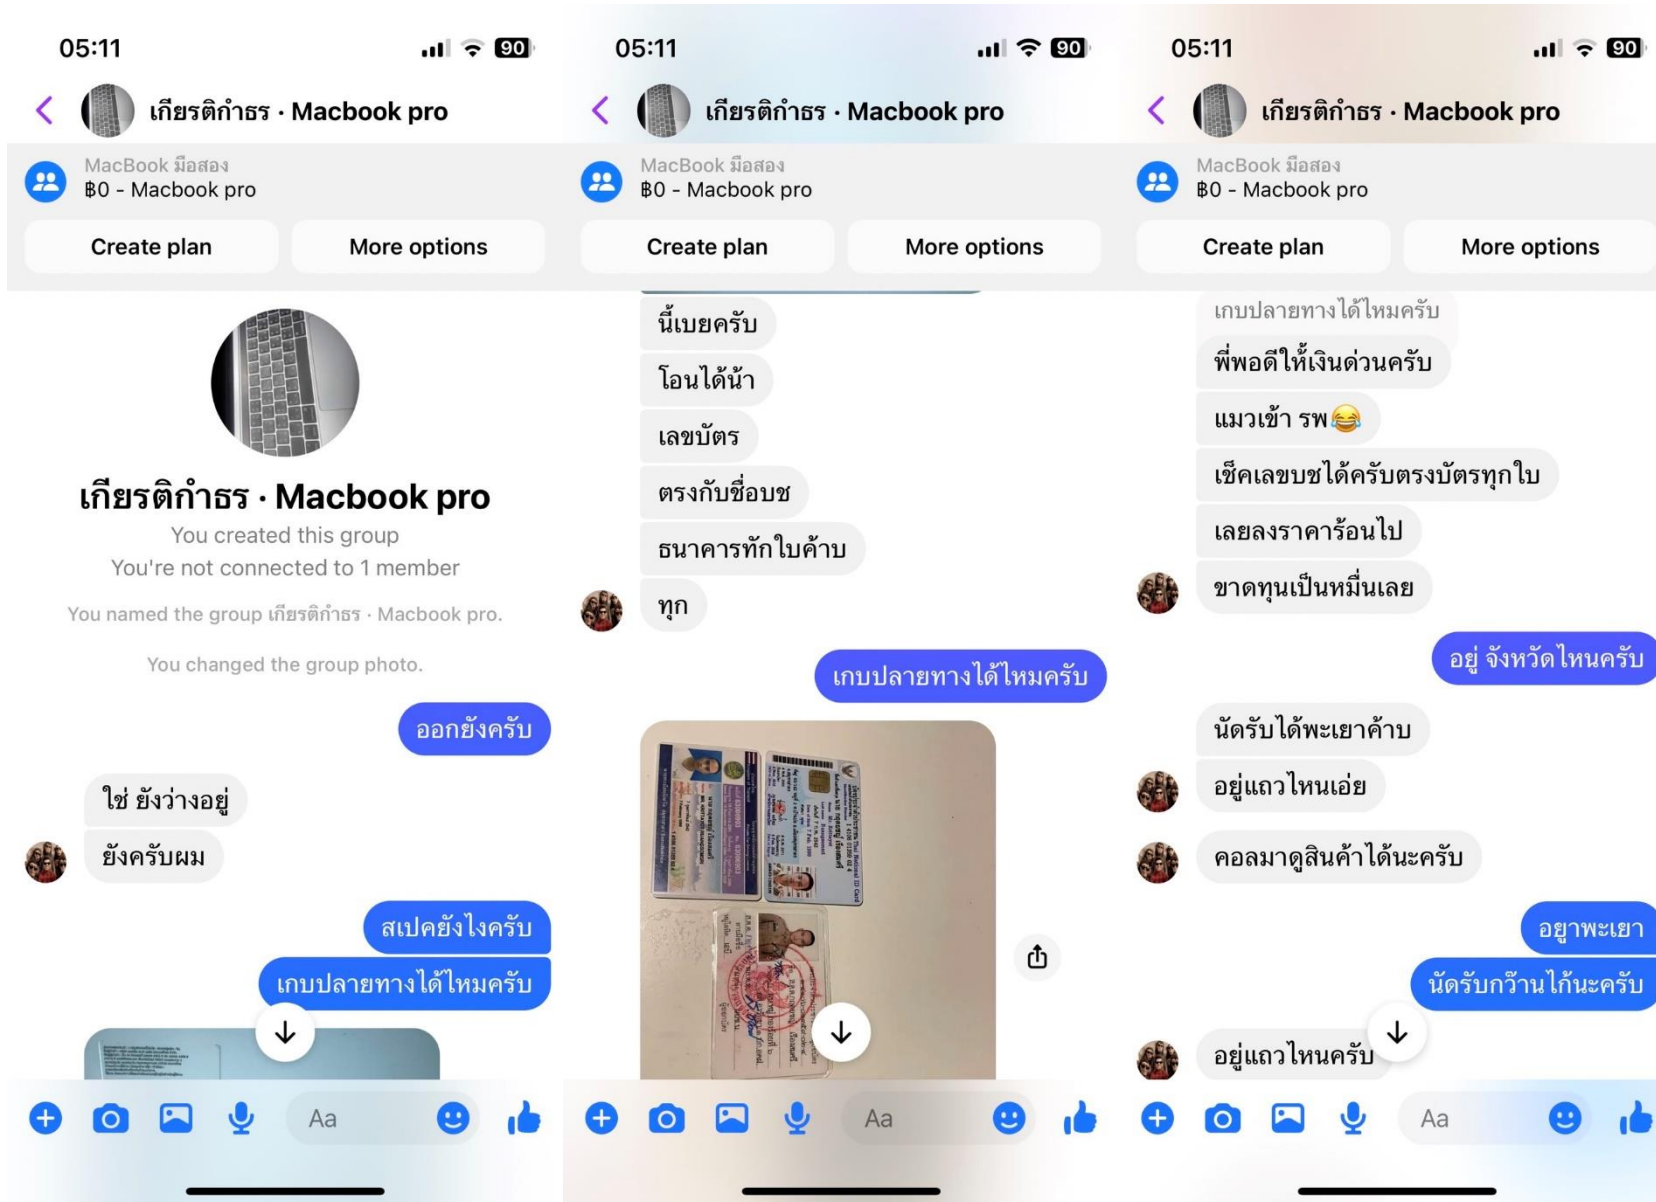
05:11

90

เกียรติกำธร · Macbook pro

MacBook มือสอง
฿0 - Macbook pro

Create plan

More options

เกียรติกำธร · Macbook pro

You created this group

You're not connected to 1 member

You named the group เกียรติกำธร · Macbook pro.

You changed the group photo.

ออกยังครับ

ใช่ ยังว่างอยู่

ยังครับผม

สเปคยังไงครับ

เกบปลายทางได้ไหมครับ

Aa

05:11

90

เกียรติกำธร · Macbook pro

MacBook มือสอง
฿0 - Macbook pro

Create plan

More options

นี้เบยครับ

โอนได้น้า

เลขบัตร

ตรงกับชื่อบช

ธนาคารทักใบค้าบ

ทุก

เกบปลายทางได้ไหมครับ

Aa

05:11

90

เกียรติกำธร · Macbook pro

MacBook มือสอง
฿0 - Macbook pro

Create plan

More options

เกบปลายทางได้ไหมครับ

พี่พอดีให้เงินด่วนครับ

แมวเข้า รพ😂

เช็คเลขบชได้ครับตรงบัตรทุกใบ

เลยลงราคาร้อนไป

ขาดทุนเป็นหมื่นเลย

อยู่ จังหวัดไหนครับ

นัดรับได้พะเยาค้าบ

อยู่แถวไหนเอ่ย

คอลมาดูสินค้าได้นะครับ

อยูาพะเยา

นัดรับกว๊านไก้นะครับ

อยู่แถวไหนครับ

Aa